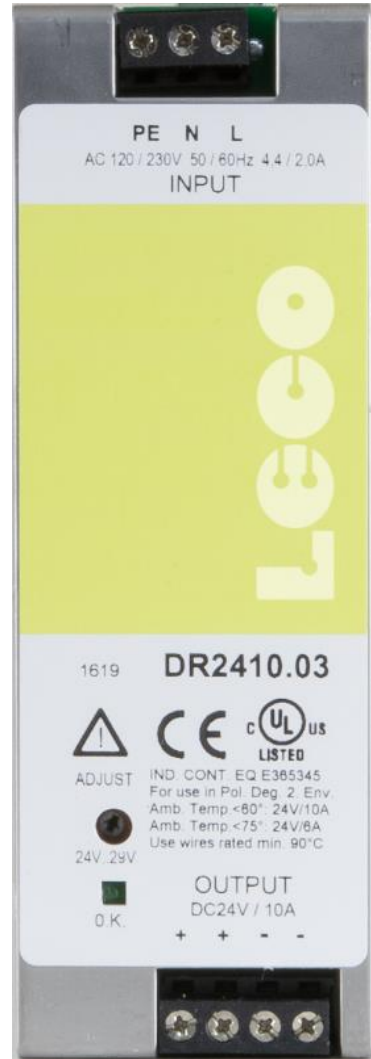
PE N L
AC 120 / 230V 50 / 60Hz 4.4 / 2.0A
INPUT

LECO

1619 DR2410.03

CE c UL us LISTED

ADJUST

IND. CONT. EQ E365345
For use in Pol. Deg. 2. Env.
Amb. Temp.<60°: 24V/10A
Amb. Temp.<75°: 24V/6A
Use wires rated min. 90°C

24V 29V

OUTPUT
DC24V / 10A

O.K.

+ + - -